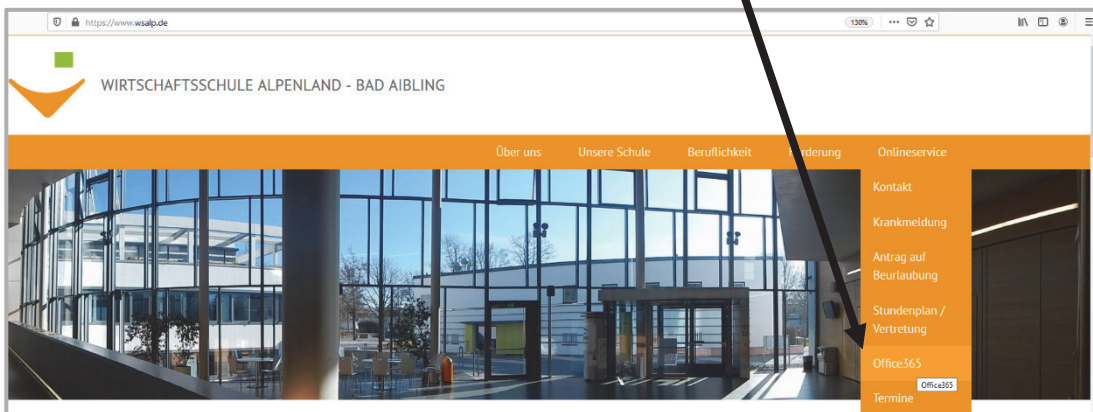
https://www.wsalp.de

130%

WIRTSCHAFTSSCHULE ALPENLAND - BAD AIBLING

Über uns Unsere Schule Beruflichkeit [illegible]rderung Onlineservice

Kontakt

Krankmeldung

Antrag auf Beurlaubung

Stundenplan / Vertretung

Office365

Office365

Termine